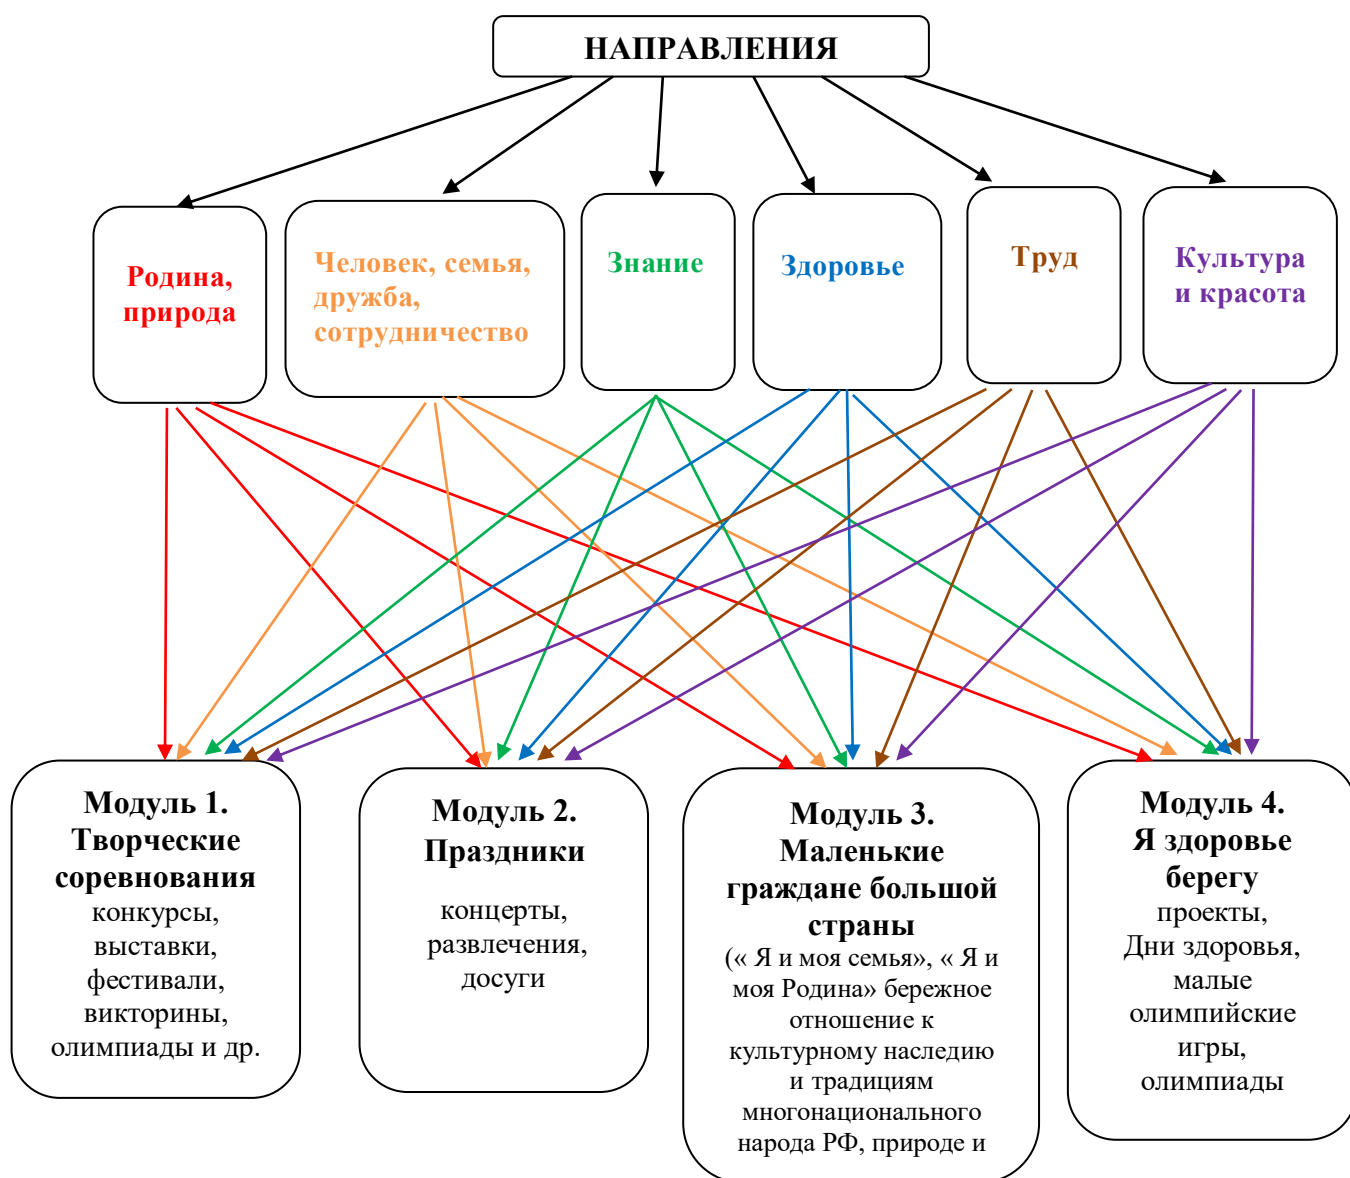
НАПРАВЛЕНИЯ

Родина, природа

Человек, семья, дружба, сотрудничество

Знание

Здоровье

Труд

Культура и красота

Модуль 1. Творческие соревнования
конкурсы, выставки, фестивали, викторины, олимпиады и др.

Модуль 2. Праздники
концерты, развлечения, досуги

Модуль 3. Маленькие граждане большой страны
(« Я и моя семья», « Я и моя Родина» бережное отношение к культурному наследию и традициям многонационального народа РФ, природе и

Модуль 4. Я здоровье берегу
проекты, Дни здоровья, малые олимпийские игры, олимпиады